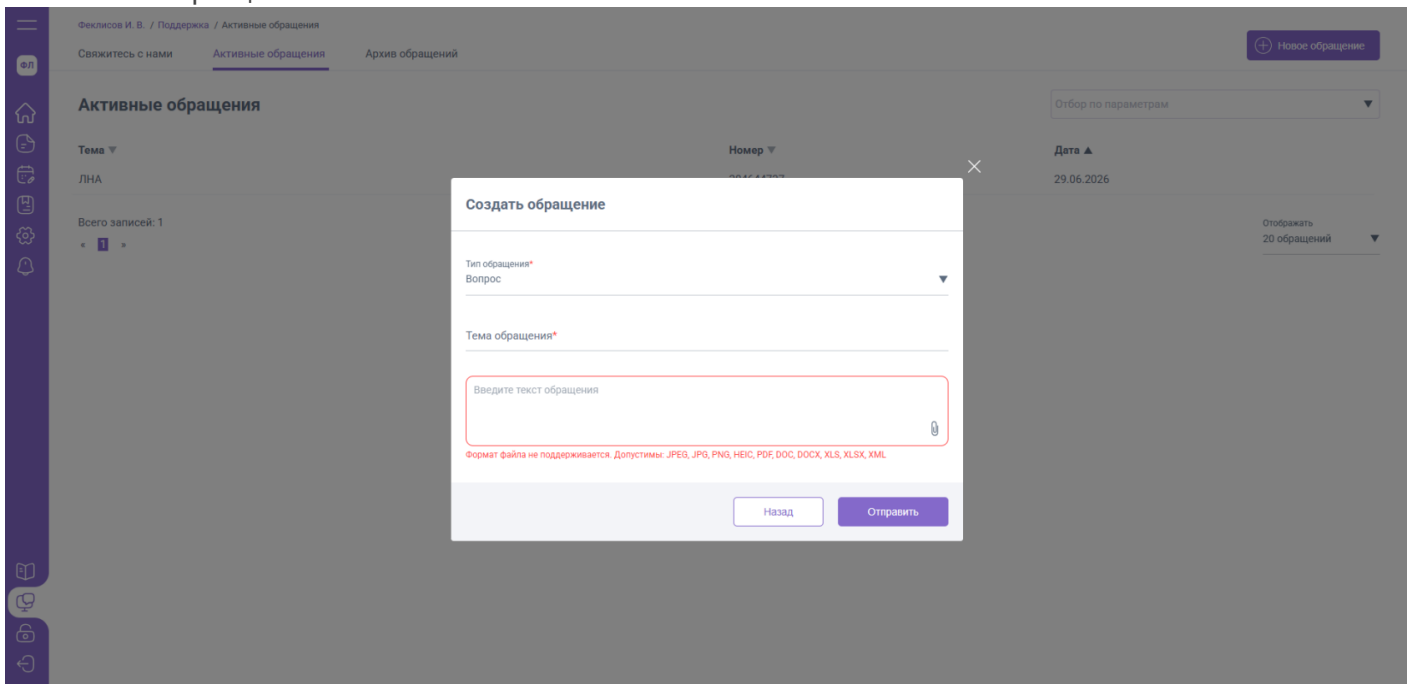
ФЛ

Феклисов И. В. / Поддержка / Активные обращения

Свяжитесь с нами
Активные обращения
Архив обращений

Новое обращение

Активные обращения

Отбор по параметрам

| Тема | Номер | Дата |
|---|---|---|
| ЛНА | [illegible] | 29.06.2026 |

Всего записей: 1

« 1 »

Отображать
20 обращений

Создать обращение

Тип обращения*
Вопрос

Тема обращения*

Введите текст обращения

Формат файла не поддерживается. Допустимы: JPEG, JPG, PNG, HEIC, PDF, DOC, DOCX, XLS, XLSX, XML

Назад
Отправить